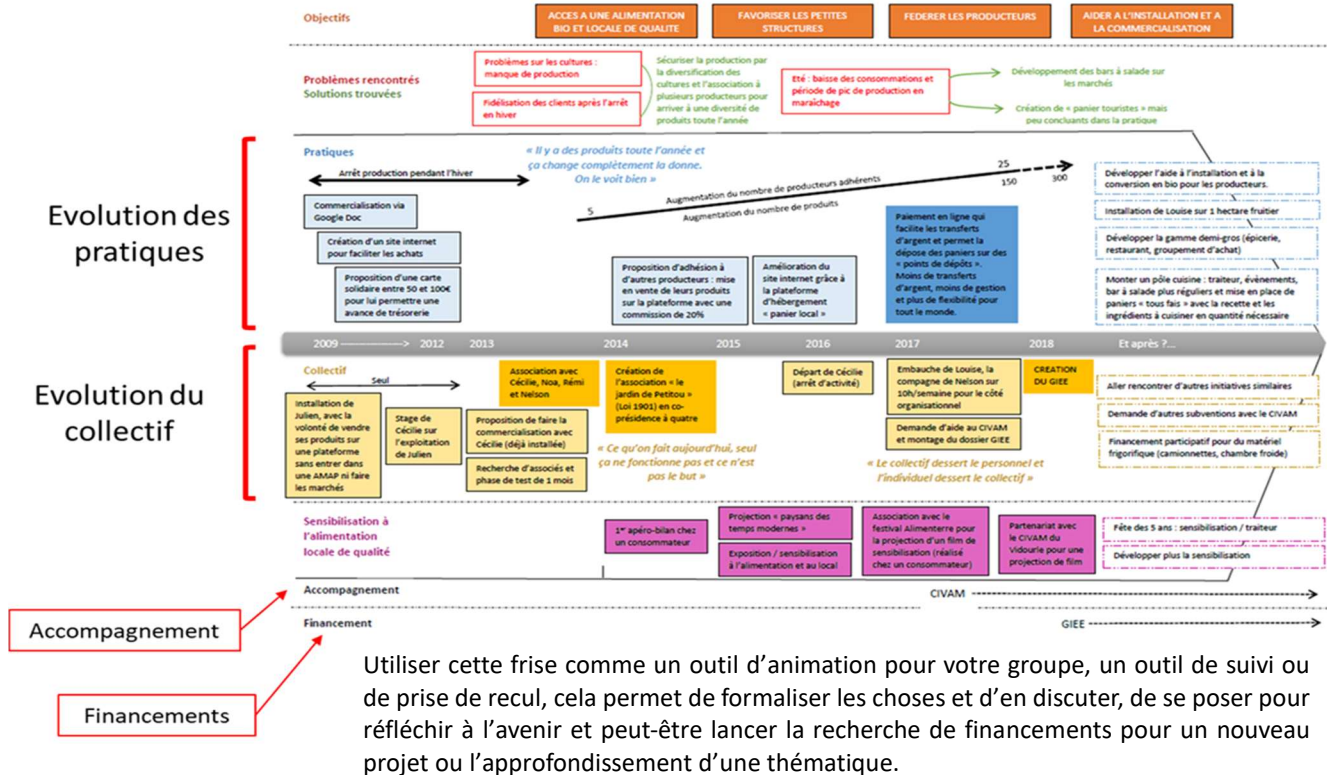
Objectifs

ACCES A UNE ALIMENTATION BIO ET LOCALE DE QUALITE

FAVORISER LES PETITES STRUCTURES

FEDERER LES PRODUCTEURS

AIDER A L'INSTALLATION ET A LA COMMERCIALISATION

Problèmes rencontrés
Solutions trouvées

Problèmes sur les cultures : manque de production

Fidélisation des clients après l'arrêt en hiver

Sécuriser la production par la diversification des cultures et l'association à plusieurs producteurs pour arriver à une diversité de produits toute l'année

Eté : baisse des consommations et période de pic de production en maraîchage

Développement des bars à salade sur les marchés

Création de « panier touristes » mais peu concluants dans la pratique

Pratiques

« Il y a des produits toute l'année et ça change complètement la donne. On le voit bien »

Arrêt production pendant l'hiver

25

150

300

Augmentation du nombre de producteurs adhérents

5

Augmentation du nombre de produits

Commercialisation via Google Doc

Création d'un site internet pour faciliter les achats

Proposition d'une carte solidaire entre 50 et 100€ pour lui permettre une avance de trésorerie

Proposition d'adhésion à d'autres producteurs : mise en vente de leurs produits sur la plateforme avec une commission de 20%

Amélioration du site internet grâce à la plateforme d'hébergement « panier local »

Paiement en ligne qui facilite les transferts d'argent et permet la dépose des paniers sur des « points de dépôts ». Moins de transferts d'argent, moins de gestion et plus de flexibilité pour tout le monde.

Développer l'aide à l'installation et à la conversion en bio pour les producteurs.

Installation de Louise sur 1 hectare fruitier

Développer la gamme demi-gros (épicerie, restaurant, groupement d'achat)

Monter un pôle cuisine : traiteur, événements, bar à salade plus réguliers et mise en place de paniers « tous faits » avec la recette et les ingrédients à cuisiner en quantité nécessaire

Evolution des pratiques

2009 ——————> 2012 2013 2014 2015 2016 2017 2018 Et après ?...

Evolution du collectif

Collectif

Seul

Installation de Julien, avec la volonté de vendre ses produits sur une plateforme sans entrer dans une AMAP ni faire les marchés

Stage de Cécilie sur l'exploitation de Julien

Association avec Cécilie, Noa, Rémi et Nelson

Proposition de faire la commercialisation avec Cécilie (déjà installée)

Recherche d'associés et phase de test de 1 mois

Création de l'association « le jardin de Petitou » (Loi 1901) en co-présidence à quatre

« Ce qu'on fait aujourd'hui, seul ça ne fonctionne pas et ce n'est pas le but »

Départ de Cécilie (arrêt d'activité)

Embauche de Louise, la compagne de Nelson sur 10h/semaine pour le côté organisationnel

Demande d'aide au CIVAM et montage du dossier GIEE

CREATION DU GIEE

« Le collectif dessert le personnel et l'individuel dessert le collectif »

Aller rencontrer d'autres initiatives similaires

Demande d'autres subventions avec le CIVAM

Financement participatif pour du matériel frigorifique (camionnettes, chambre froide)

Sensibilisation à l'alimentation locale de qualité

1er apéro-bilan chez un consommateur

Projection « paysans des temps modernes »

Exposition / sensibilisation à l'alimentation et au local

Association avec le festival Alimenterre pour la projection d'un film de sensibilisation (réalisé chez un consommateur)

Partenariat avec le CIVAM du Vidourle pour une projection de film

Fête des 5 ans : sensibilisation / traiteur

Développer plus la sensibilisation

Accompagnement

CIVAM

Financement

GIEE

Accompagnement

Financements

Utiliser cette frise comme un outil d'animation pour votre groupe, un outil de suivi ou de prise de recul, cela permet de formaliser les choses et d'en discuter, de se poser pour réfléchir à l'avenir et peut-être lancer la recherche de financements pour un nouveau projet ou l'approfondissement d'une thématique.